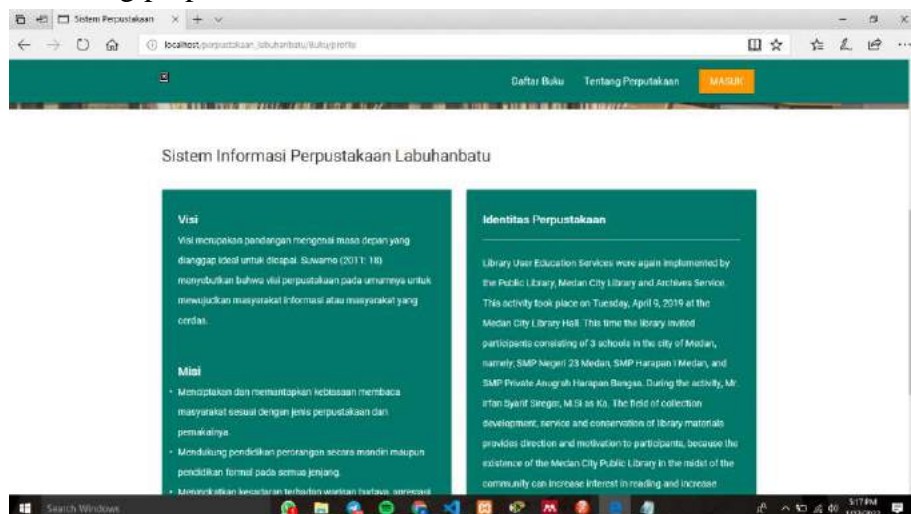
Sistem Perpustakaan

localhost/perpustakaan_labuhanbatu/buku/profile

Daftar Buku Tentang Perpustakaan MASUK

Sistem Informasi Perpustakaan Labuhanbatu

Visi

Visi merupakan pandangan mengenai masa depan yang dianggap ideal untuk dicapai. Suwarno (2011: 18) menyebutkan bahwa visi perpustakaan pada umumnya untuk mewujudkan masyarakat informasi atau masyarakat yang cerdas.

Misi

• Menciptakan dan memantapkan kebiasaan membaca masyarakat sesuai dengan jenis perpustakaan dan pemakainya.

• Mendukung pendidikan perorangan secara mandiri maupun pendidikan formal pada semua jenjang.

• Meningkatkan kesadaran terhadap warisan budaya, apresiasi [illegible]

Identitas Perpustakaan

Library User Education Services were again implemented by the Public Library, Medan City Library and Archives Service. This activity took place on Tuesday, April 9, 2019 at the Medan City Library Hall. This time the library invited participants consisting of 3 schools in the city of Medan, namely, SMP Negeri 23 Medan, SMP Harapan I Medan, and SMP Private Anugrah Harapan Bangsa. During the activity, Mr. Irfan Syarif Siregar, M.Si as Ka. The field of collection development, service and conservation of library materials provides direction and motivation to participants, because the existence of the Medan City Public Library in the midst of the community can increase interest in reading and increase

Search Windows

5:17 PM